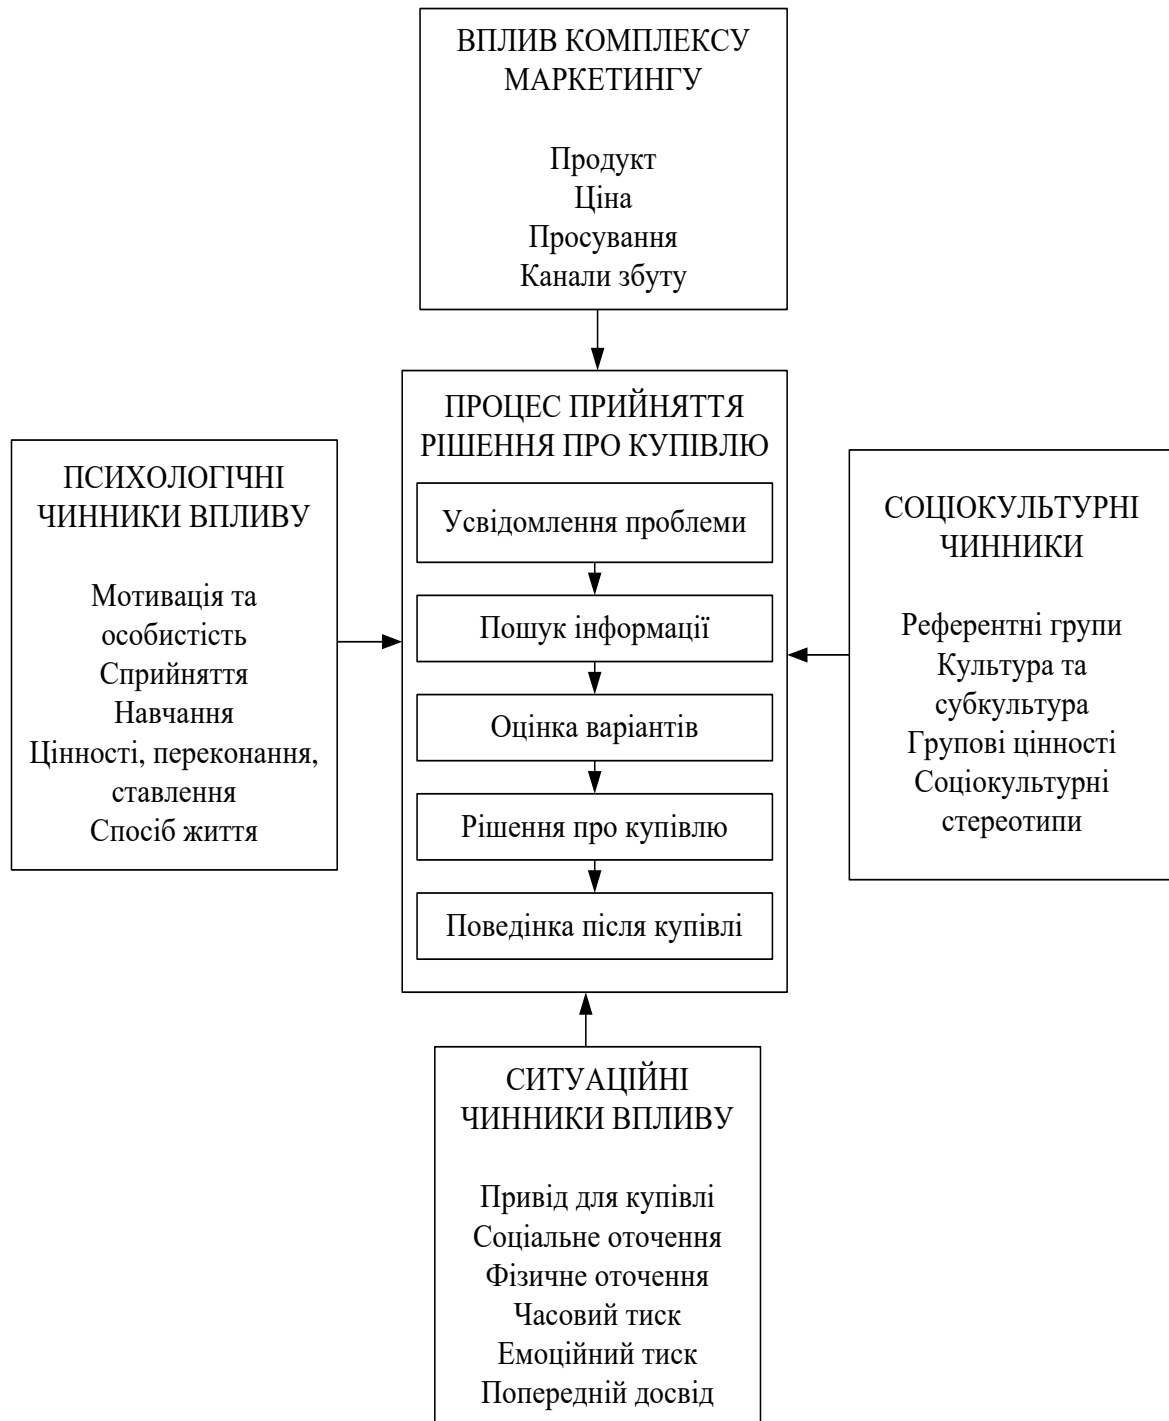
ВПЛИВ КОМПЛЕКСУ МАРКЕТИНГУ

Продукт
Ціна
Просування
Канали збуту

ПСИХОЛОГІЧНІ ЧИННИКИ ВПЛИВУ

Мотивація та особистість
Сприйняття
Навчання
Цінності, переконання, ставлення
Спосіб життя

ПРОЦЕС ПРИЙНЯТТЯ РІШЕННЯ ПРО КУПІВЛЮ

Усвідомлення проблеми

Пошук інформації

Оцінка варіантів

Рішення про купівлю

Поведінка після купівлі

СОЦІОКУЛЬТУРНІ ЧИННИКИ

Референтні групи
Культура та субкультура
Групові цінності
Соціокультурні стереотипи

СИТУАЦІЙНІ ЧИННИКИ ВПЛИВУ

Привід для купівлі
Соціальне оточення
Фізичне оточення
Часовий тиск
Емоційний тиск
Попередній досвід